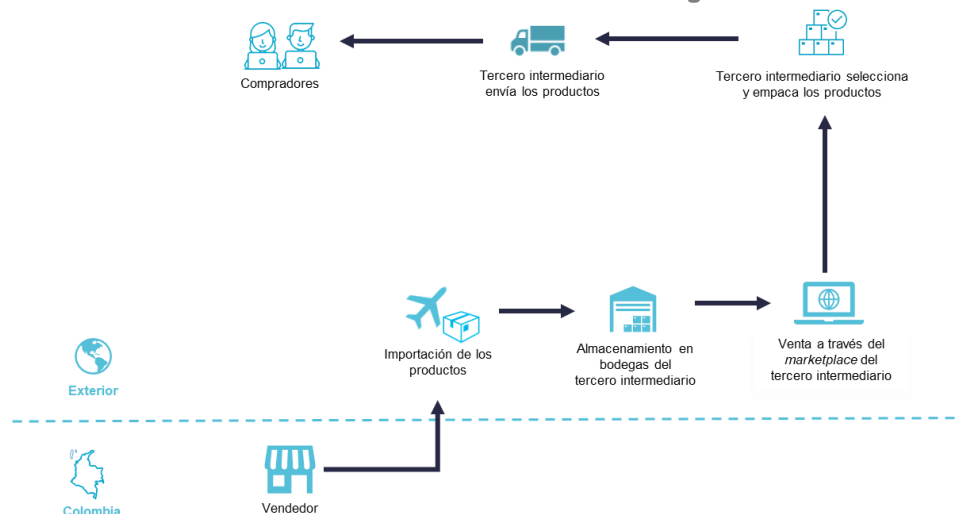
Compradores

Tercero intermediario envía los productos

Tercero intermediario selecciona y empaca los productos

Importación de los productos

Almacenamiento en bodegas del tercero intermediario

Venta a través del *marketplace* del tercero intermediario

Exterior

Colombia

Vendedor